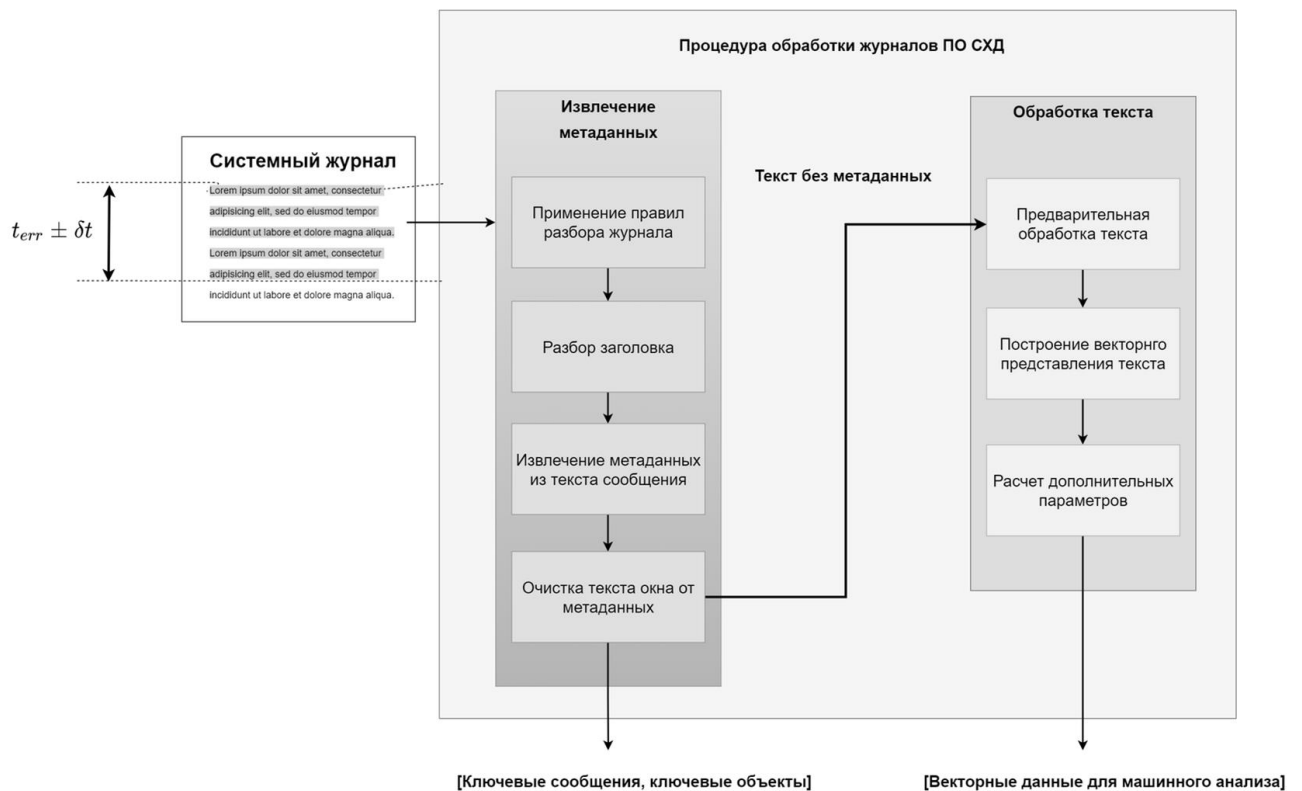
Процедура обработки журналов ПО СХД

$t_{err} \pm \delta t$

Системный журнал

Lorem ipsum dolor sit amet, consectetur adipisicing elit, sed do eiusmod tempor incididunt ut labore et dolore magna aliqua. Lorem ipsum dolor sit amet, consectetur adipisicing elit, sed do eiusmod tempor incididunt ut labore et dolore magna aliqua.

Извлечение метаданных

Применение правил разбора журнала

Разбор заголовка

Извлечение метаданных из текста сообщения

Очистка текста окна от метаданных

Текст без метаданных

Обработка текста

Предварительная обработка текста

Построение векторнго представления текста

Расчет дополнительных параметров

[Ключевые сообщения, ключевые объекты]

[Векторные данные для машинного анализа]